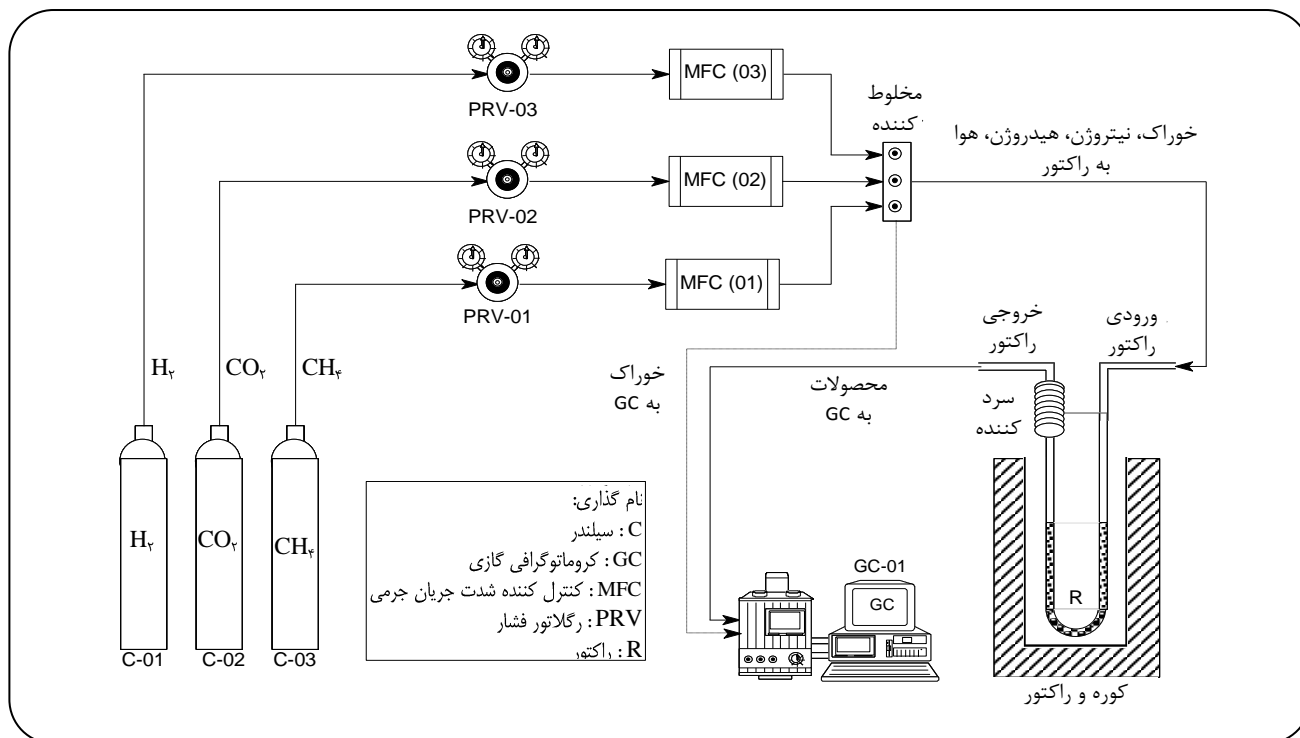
PRV-03
MFC (03)
مخلوط کننده
خوراک، نیتروژن، هیدروژن، هوا به راکتور
PRV-02
MFC (02)
PRV-01
MFC (01)
خروجی راکتور
ورودی راکتور
خوراک به GC
محصولات به GC
سرد کننده
$H_۲$
$CO_۲$
$CH_۴$
$H_۲$
$CO_۲$
$CH_۴$
C-01
C-02
C-03
نام گذاری:
C : سیلندر
GC : کروماتوگرافی گازی
MFC : کنترل کننده شدت جریان جرمی
PRV : رگلاتور فشار
R : راکتور
GC-01
GC
R
کوره و راکتور